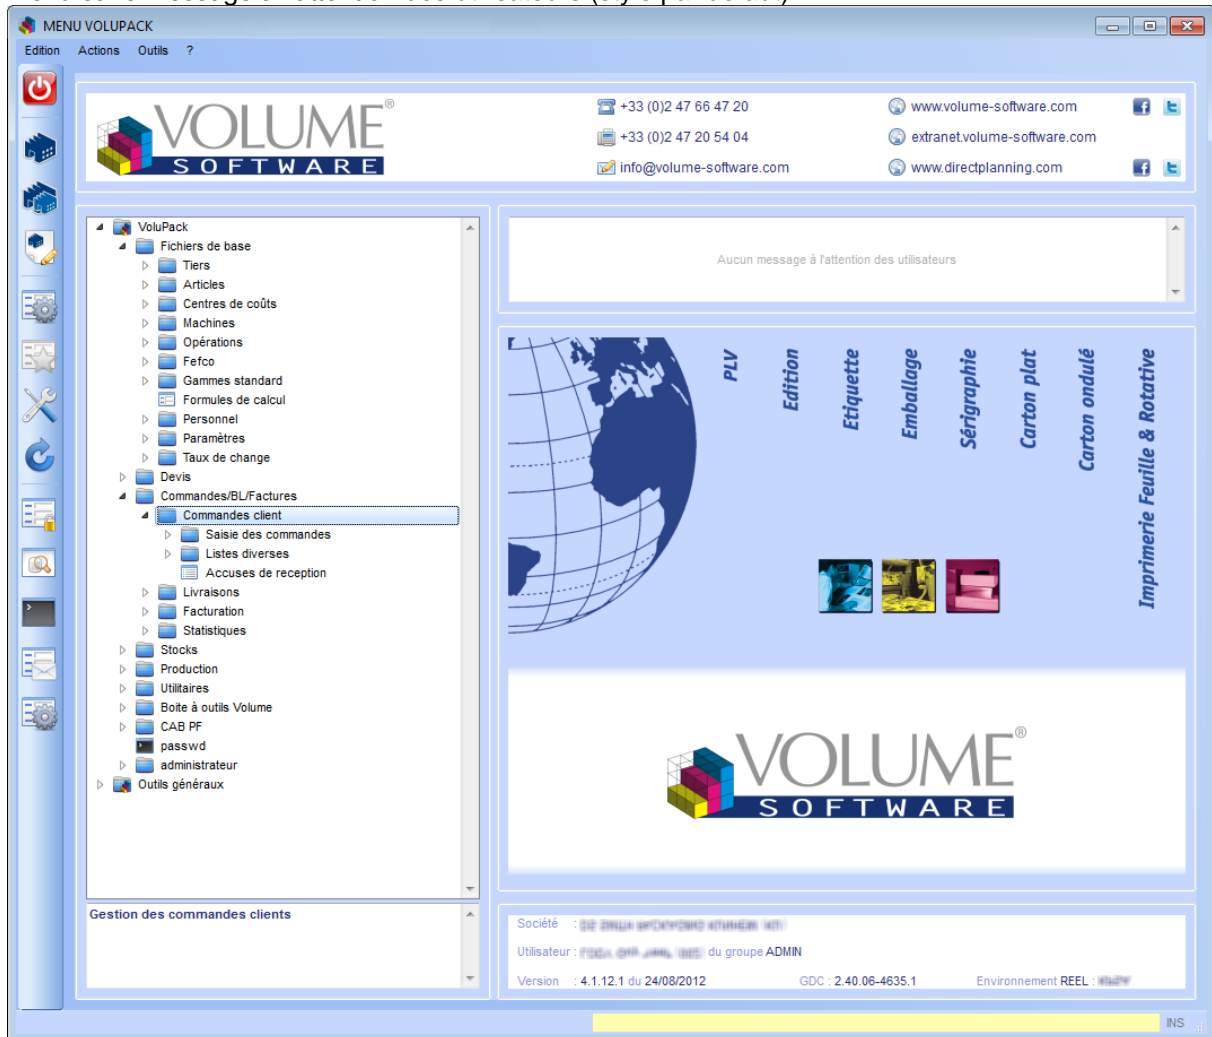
MENU VOLUPACK

Edition Actions Outils ?

VOLUME® SOFTWARE

+33 (0)2 47 66 47 20
+33 (0)2 47 20 54 04
info@volume-software.com

www.volume-software.com
extranet.volume-software.com
www.directplanning.com

VoluPack
Fichiers de base
Tiers
Articles
Centres de coûts
Machines
Opérations
Fefco
Gammes standard
Formules de calcul
Personnel
Paramètres
Taux de change
Devis
Commandes/BL/Factures
Commandes client
Saisie des commandes
Listes diverses
Accuses de reception
Livraisons
Facturation
Statistiques
Stocks
Production
Utilitaires
Boite à outils Volume
CAB PF
passwd
administrateur
Outils généraux

Aucun message à l'attention des utilisateurs

PLV
Edition
Etiquette
Emballage
Sérigraphie
Carton plat
Carton ondulé
Imprimerie Feuille & Rotative

VOLUME® SOFTWARE

Gestion des commandes clients

Société : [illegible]
Utilisateur : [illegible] du groupe ADMIN
Version : 4.1.12.1 du 24/08/2012
GDC : 2.40.06-4635.1
Environnement REEL : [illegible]

INS